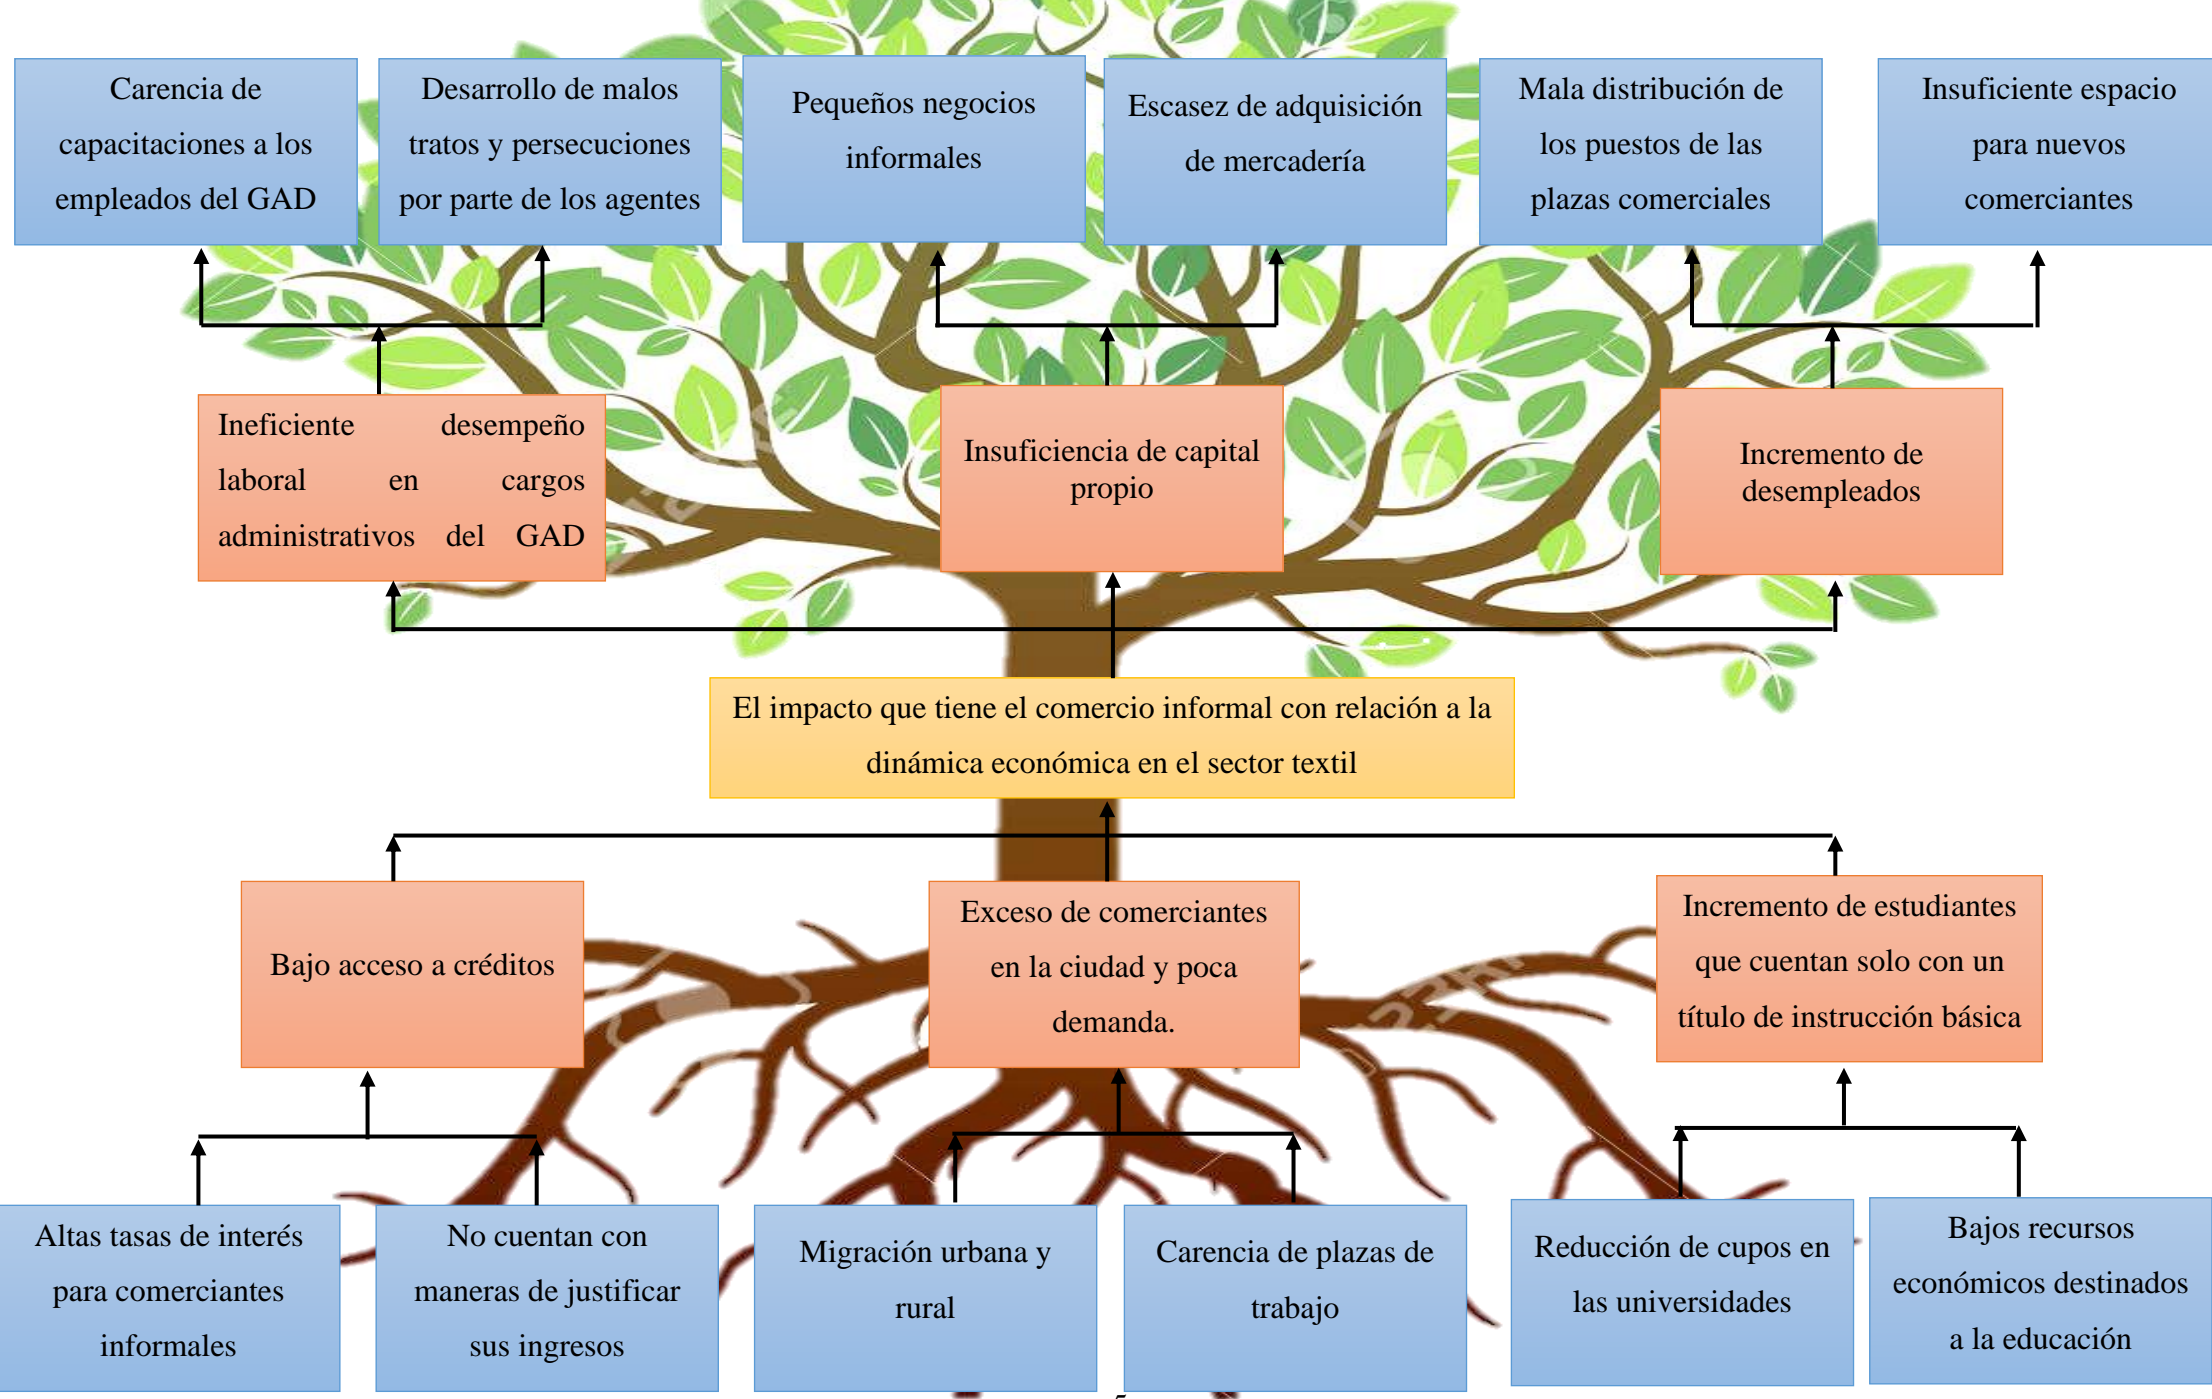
Carencia de capacitaciones a los empleados del GAD

Desarrollo de malos tratos y persecuciones por parte de los agentes

Pequeños negocios informales

Escasez de adquisición de mercadería

Mala distribución de los puestos de las plazas comerciales

Insuficiente espacio para nuevos comerciantes

Ineficiente desempeño laboral en cargos administrativos del GAD

Insuficiencia de capital propio

Incremento de desempleados

El impacto que tiene el comercio informal con relación a la dinámica económica en el sector textil

Bajo acceso a créditos

Exceso de comerciantes en la ciudad y poca demanda.

Incremento de estudiantes que cuentan solo con un título de instrucción básica

Altas tasas de interés para comerciantes informales

No cuentan con maneras de justificar sus ingresos

Migración urbana y rural

Carencia de plazas de trabajo

Reducción de cupos en las universidades

Bajos recursos económicos destinados a la educación